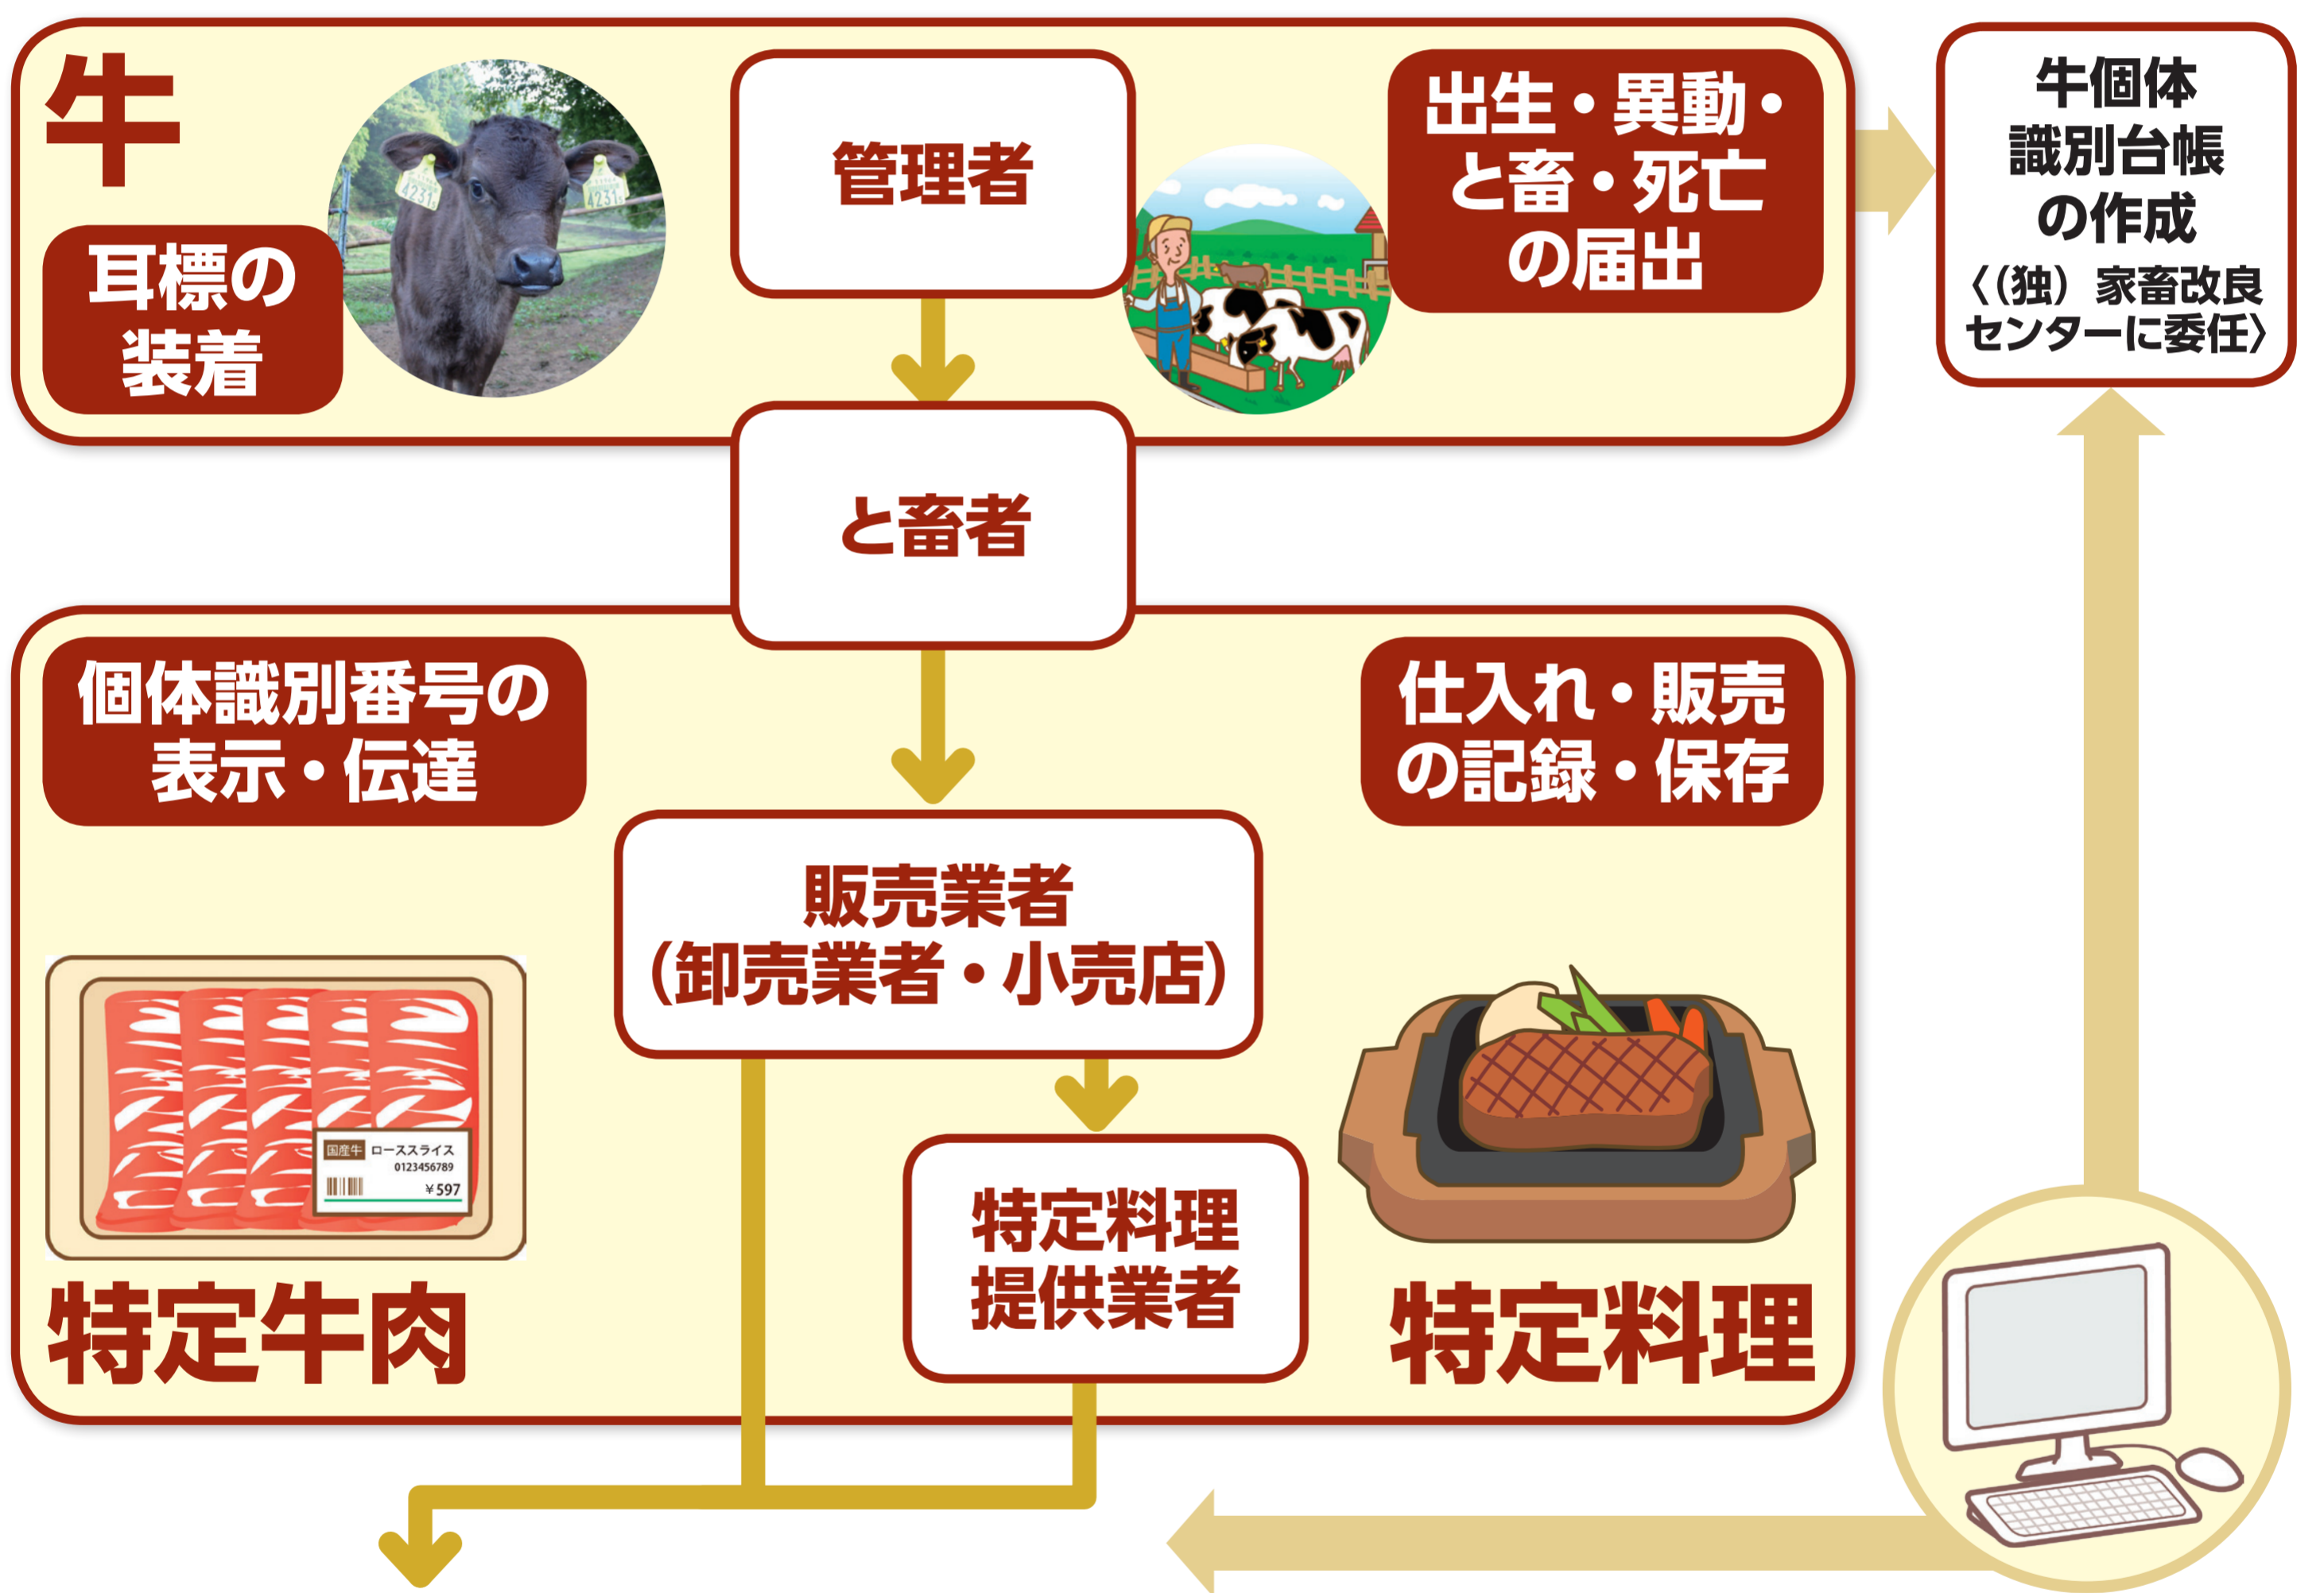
牛

耳標の装着

4231

4231

管理者

出生・異動・と畜・死亡の届出

牛個体識別台帳の作成
〈(独)家畜改良センターに委任〉

と畜者

個体識別番号の表示・伝達

仕入れ・販売の記録・保存

販売業者
(卸売業者・小売店)

国産牛 ローススライス
0123456789
¥597

特定料理提供業者

特定牛肉

特定料理